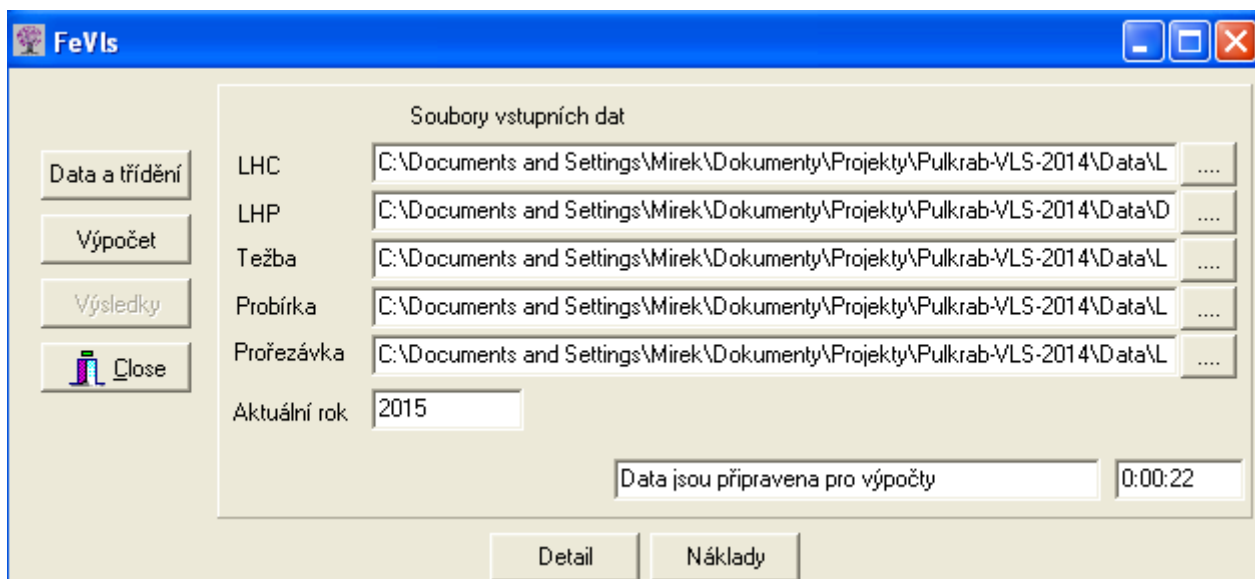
FeVls

Data a třídění

Výpočet

Výsledky

Close

Soubory vstupních dat

LHC C:\Documents and Settings\Mirek\Dokumenty\Projekty\Pulkrab-VLS-2014\Data\L ....

LHP C:\Documents and Settings\Mirek\Dokumenty\Projekty\Pulkrab-VLS-2014\Data\D ....

Težba C:\Documents and Settings\Mirek\Dokumenty\Projekty\Pulkrab-VLS-2014\Data\L ....

Probírka C:\Documents and Settings\Mirek\Dokumenty\Projekty\Pulkrab-VLS-2014\Data\L ....

Prořezávka C:\Documents and Settings\Mirek\Dokumenty\Projekty\Pulkrab-VLS-2014\Data\L ....

Aktuální rok 2015

Data jsou připravena pro výpočty

0:00:22

Detail

Náklady